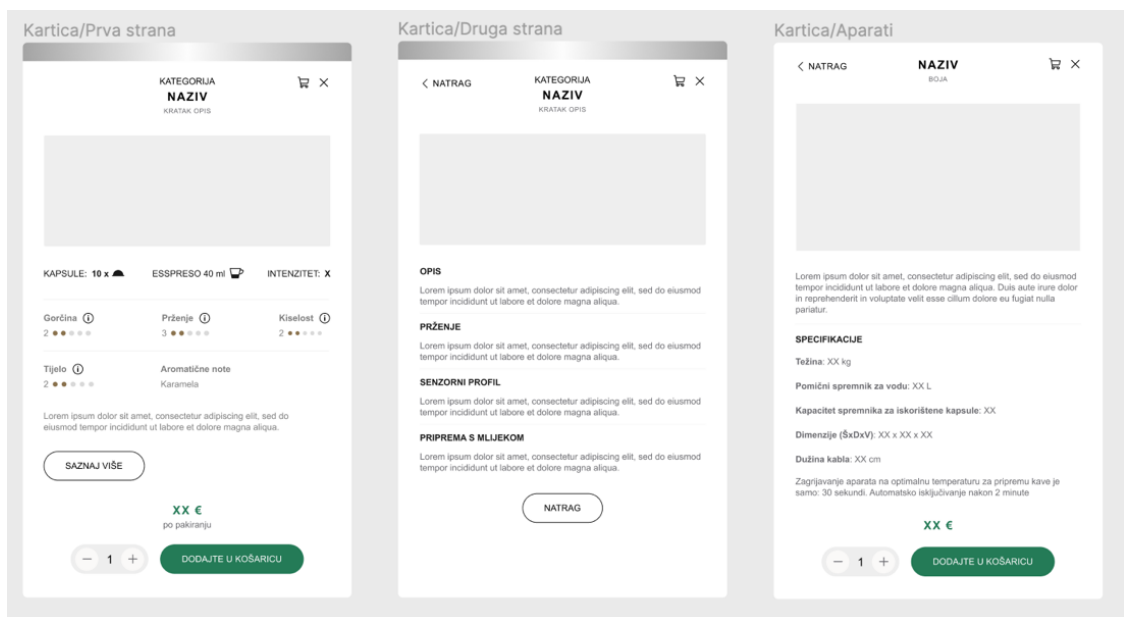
Kartica/Prva strana

KATEGORIJA
NAZIV
KRATAK OPIS

KAPSULE: 10 x
ESPRESO 40 ml
INTENZITET: X

Gorčina ⓘ
2

Prženje ⓘ
3

Kiselost ⓘ
2

Tijelo ⓘ
2

Aromatične note
Karamela

Lorem ipsum dolor sit amet, consectetur adipiscing elit, sed do eiusmod tempor incididunt ut labore et dolore magna aliqua.

SAZNAJ VIŠE

XX €
po pakiranju

− 1 +
DODAJTE U KOŠARICU

Kartica/Druga strana

< NATRAG
KATEGORIJA
NAZIV
KRATAK OPIS

OPIS
Lorem ipsum dolor sit amet, consectetur adipiscing elit, sed do eiusmod tempor incididunt ut labore et dolore magna aliqua.

PRŽENJE
Lorem ipsum dolor sit amet, consectetur adipiscing elit, sed do eiusmod tempor incididunt ut labore et dolore magna aliqua.

SENZORNI PROFIL
Lorem ipsum dolor sit amet, consectetur adipiscing elit, sed do eiusmod tempor incididunt ut labore et dolore magna aliqua.

PRIPREMA S MLIJEKOM
Lorem ipsum dolor sit amet, consectetur adipiscing elit, sed do eiusmod tempor incididunt ut labore et dolore magna aliqua.

NATRAG

Kartica/Aparati

< NATRAG
NAZIV
BOJA

Lorem ipsum dolor sit amet, consectetur adipiscing elit, sed do eiusmod tempor incididunt ut labore et dolore magna aliqua. Duis aute irure dolor in reprehenderit in voluptate velit esse cillum dolore eu fugiat nulla pariatur.

SPECIFIKACIJE

Težina: XX kg

Pomični spremnik za vodu: XX L

Kapacitet spremnika za iskorištene kapsule: XX

Dimenzije (ŠxDxV): XX x XX x XX

Dužina kabla: XX cm

Zagrijavanje aparata na optimalnu temperaturu za pripremu kave je samo: 30 sekundi. Automatsko isključivanje nakon 2 minute

XX €

− 1 +
DODAJTE U KOŠARICU